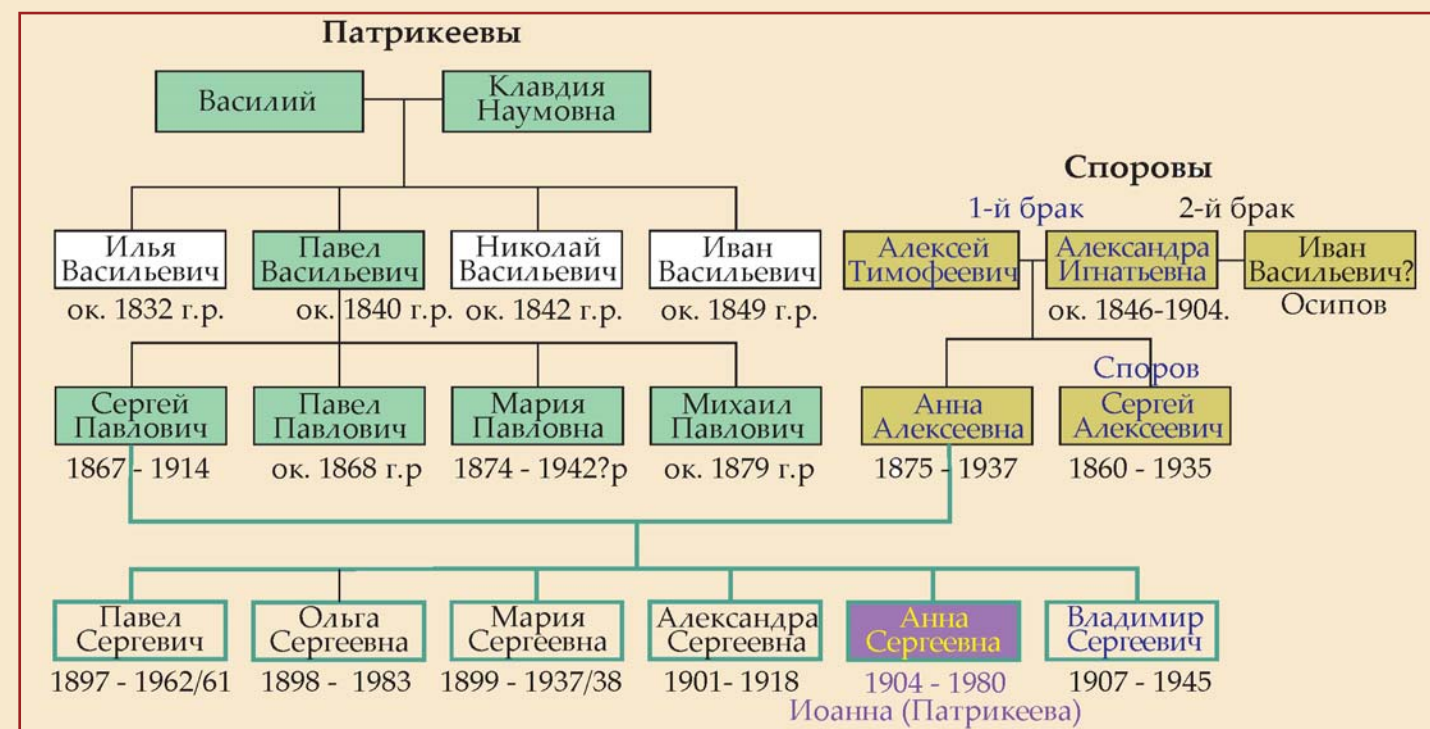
Патрикеевы

Василий

Клавдия Наумовна

Илья Васильевич
ок. 1832 г.р.

Павел Васильевич
ок. 1840 г.р.

Николай Васильевич
ок. 1842 г.р.

Иван Васильевич
ок. 1849 г.р.

Споровы

1-й брак

2-й брак

Алексей Тимофеевич

Александра Игнатьевна
ок. 1846-1904.

Иван Васильевич?
Осипов

Споров

Сергей Павлович
1867 - 1914

Павел Павлович
ок. 1868 г.р

Мария Павловна
1874 - 1942?р

Михаил Павлович
ок. 1879 г.р

Анна Алексеевна
1875 - 1937

Сергей Алексеевич
1860 - 1935

Павел Сергевич
1897 - 1962/61

Ольга Сергеевна
1898 - 1983

Мария Сергеевна
1899 - 1937/38

Александра Сергеевна
1901- 1918

Анна Сергеевна
1904 - 1980
Иоанна (Патрикеева)

Владимир Сергеевич
1907 - 1945